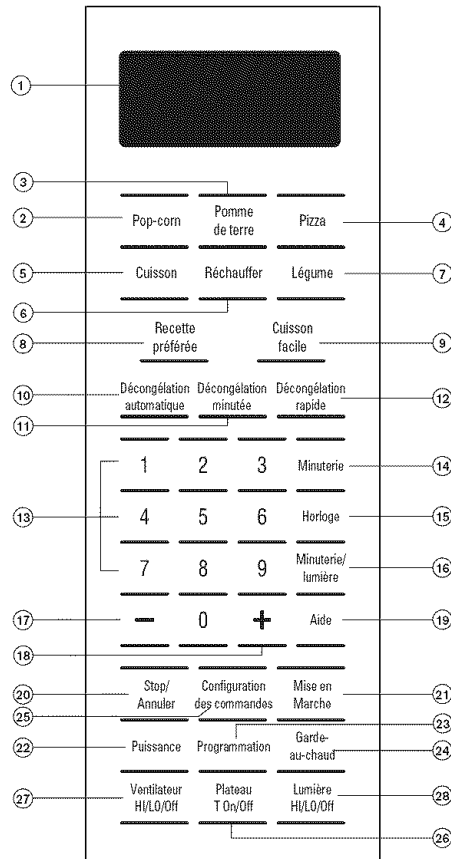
1

3

2 Pop-corn
Pomme de terre
Pizza 4

5 Cuisson
Réchauffer
Légume 7

6

8 Recette préférée
Cuisson facile 9

10 Décongélation automatique
Décongélation minutée
Décongélation rapide 12

11

1 2 3 Minuterie 14

13 4 5 6 Horloge 15

7 8 9 Minuterie/ lumière 16

17 – 0 + Aide 19

18

20 Stop/ Annuler
Configuration des commandes
Mise en Marche 21

25

23

22 Puissance
Programmation
Garde-au-chaud 24

27 Ventilateur HI/LO/Off
Plateau T On/Off
Lumière HI/LO/Off 28

26